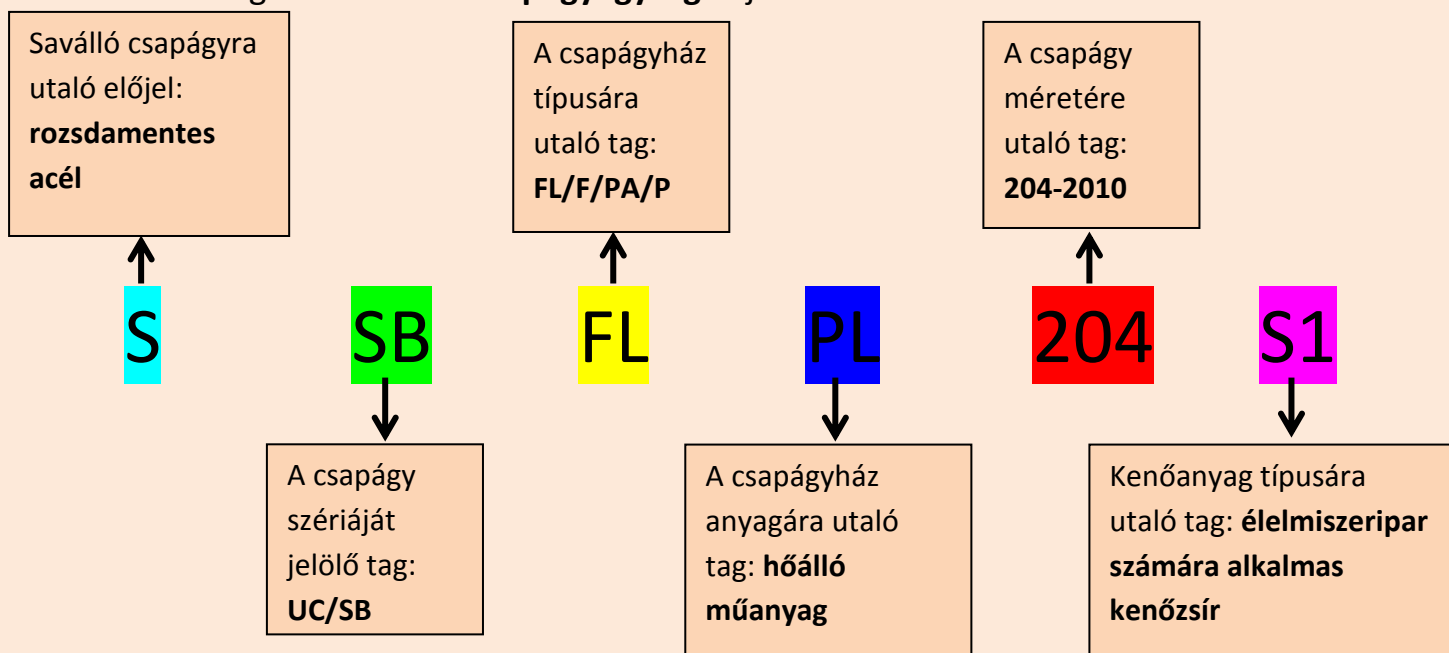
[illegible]

Saválló csapágyra utaló előjel: **rozsdamentes acél**

A csapágyház típusára utaló tag: **FL/F/PA/P**

A csapágy méretére utaló tag: **204-2010**

S SB FL PL 204 S1

A csapágy szériáját jelölő tag: **UC/SB**

A csapágyház anyagára utaló tag: **hőálló műanyag**

Kenőanyag típusára utaló tag: **élelmiszeripar számára alkalmas kenőzsír**